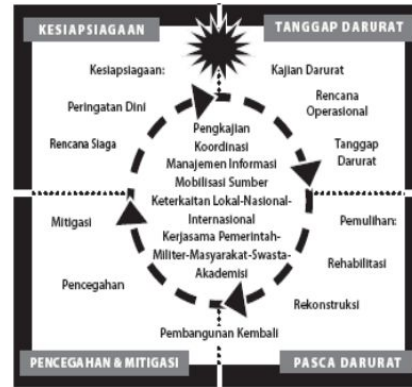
KESIAPSIAGAAN

TANGGAP DARURAT

Kesiapsiagaan:

Peringatan Dini

Rencana Siaga

Kajian Darurat

Rencana Operasional

Tanggap Darurat

Pengkajian
Koordinasi
Manajemen Informasi
Mobilisasi Sumber
Keterkaitan Lokal-Nasional-Internasional
Kerjasama Pemerintah-Militer-Masyarakat-Swasta-Akademisi

Mitigasi

Pencegahan

Pemulihan:

Rehabilitasi

Rekonstruksi

Pembangunan Kembali

PENCEGAHAN & MITIGASI

PASCA DARURAT